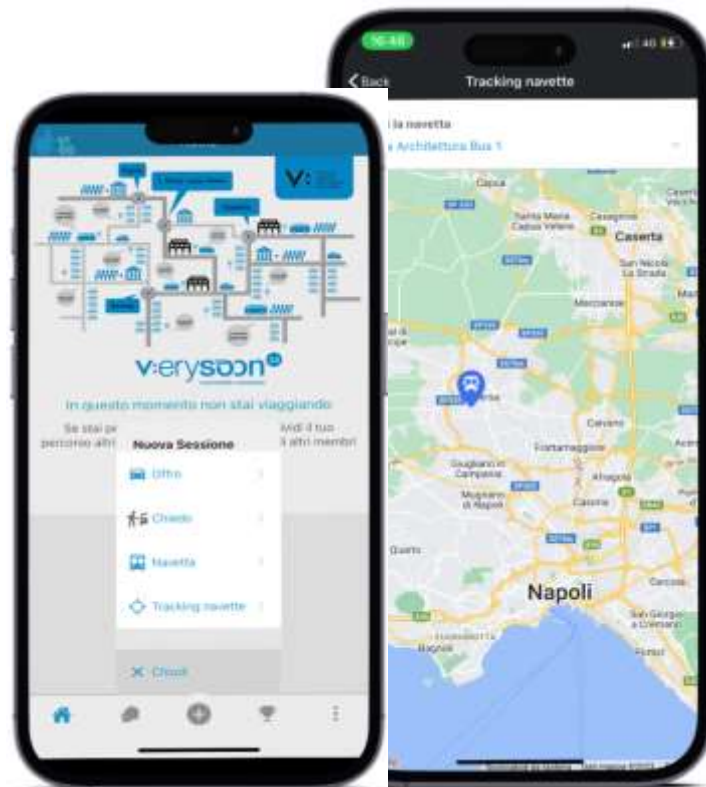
16:46

Back

Tracking navette

la navetta

Architettura Bus 1

Capua

Caserta

Santa Maria Capua Vetere

Casagiove

San Nicola La Strada

Marcianise

Aversa

Caivano

Fratta maggiore

Afragola

Giugliano in Campania

Mugnano di Napoli

Casoria

Quarto

Napoli

Cercola

San Giorgio a Cremano

Bagnoli

Portici

v:erysoon

In questo momento non stai viaggiando

Se stai pr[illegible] condividi il tuo percorso altri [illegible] altri membri

Nuova Sessione

Offro

Chiedo

Navetta

Tracking navette

Chiudi